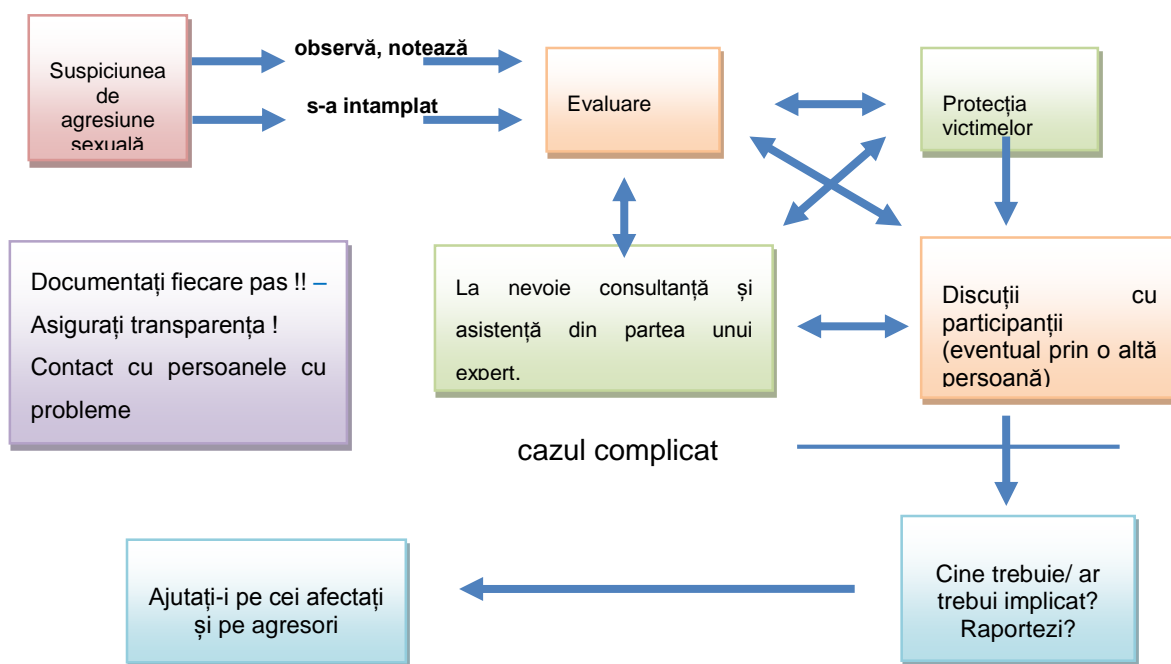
Suspiciunea de agresiune sexuală

observă, notează

s-a intamplat

Evaluare

Protecția victimelor

Documentați fiecare pas !! – Asigurați transparența ! Contact cu persoanele cu probleme

La nevoie consultanță și asistență din partea unui expert.

Discuții cu participanții (eventual prin o altă persoană)

cazul complicat

Cine trebuie/ ar trebui implicat? Raportezi?

Ajutați-i pe cei afectați și pe agresori